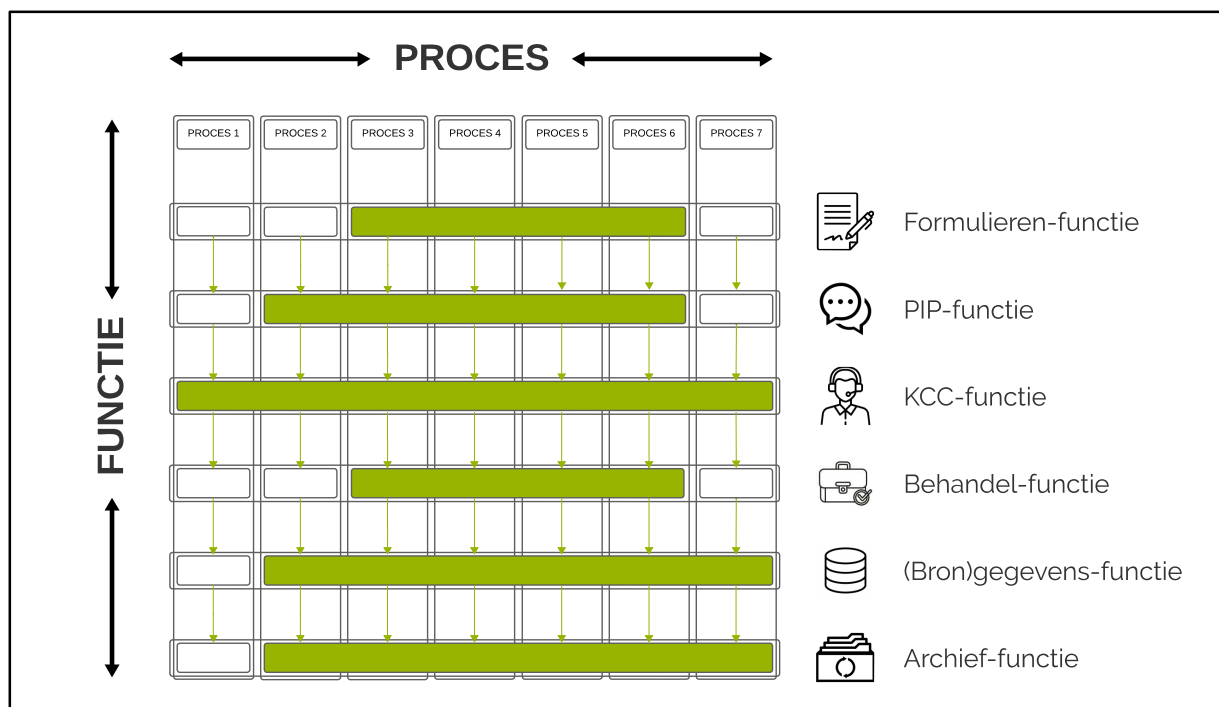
PROCES

FUNCTIE

| PROCES 1 | PROCES 2 | PROCES 3 | PROCES 4 | PROCES 5 | PROCES 6 | PROCES 7 |
|---|---|---|---|---|---|---|

Formulieren-functie

PIP-functie

KCC-functie

Behandel-functie

(Bron)gegevens-functie

Archief-functie